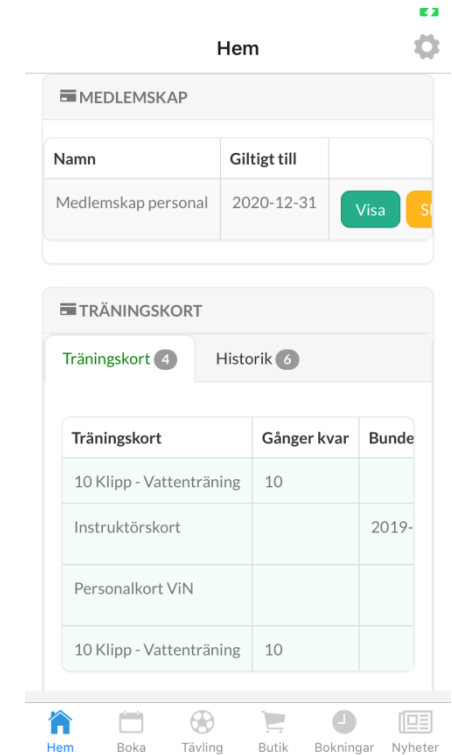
Hem

MEDLEMSKAP

| Namn | Giltigt till | |
|---|---|---|
| Medlemskap personal | 2020-12-31 | Visa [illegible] |

TRÄNINGSKORT

Träningskort 4 Historik 6

| Träningskort | Gånger kvar | Bunde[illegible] |
|---|---|---|
| 10 Klipp - Vattenträning | 10 | |
| Instruktörskort | | 2019-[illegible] |
| Personalkort ViN | | |
| 10 Klipp - Vattenträning | 10 | |

Hem Boka Tävling Butik Bokningar Nyheter